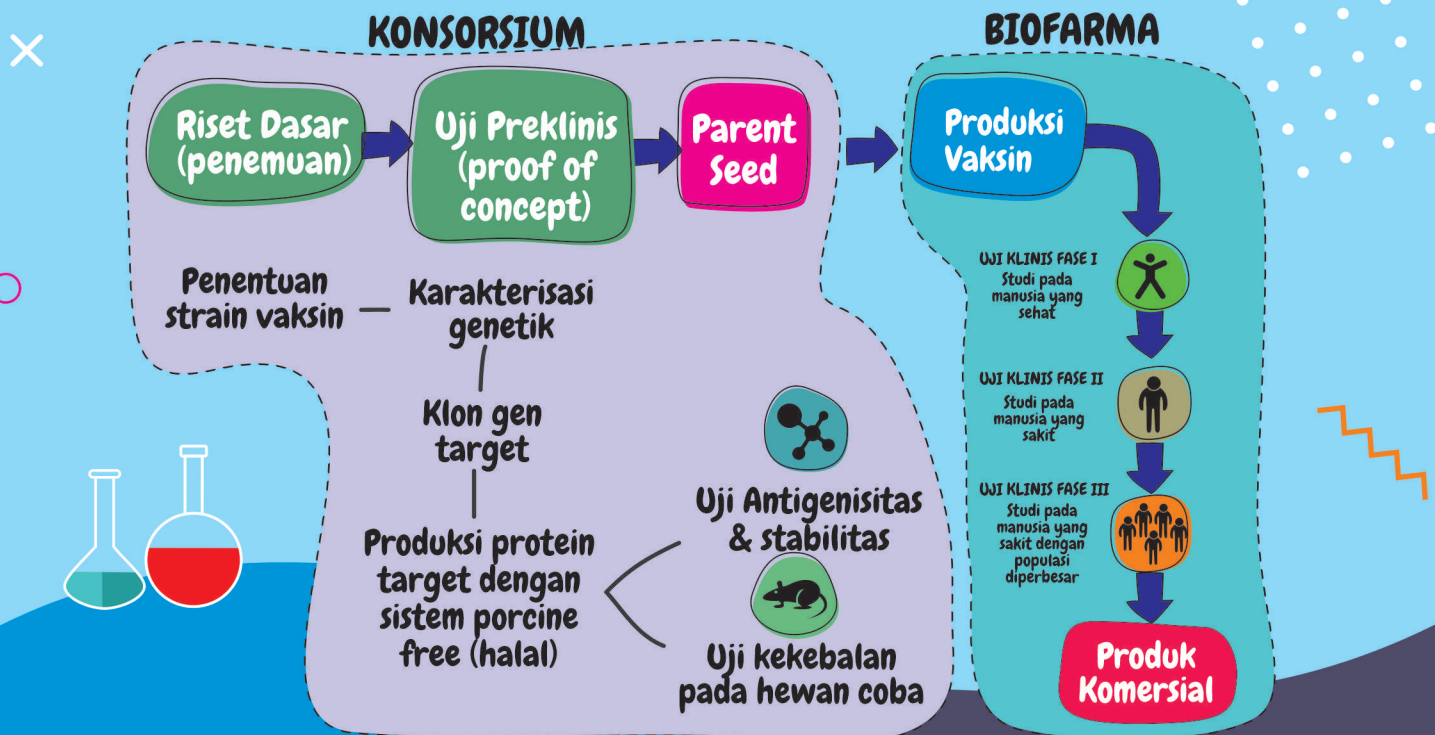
KONSORSIUM

Riset Dasar (penemuan)

Uji Preklinis (proof of concept)

Parent Seed

Penentuan strain vaksin

Karakterisasi genetik

Klon gen target

Produksi protein target dengan sistem porcine free (halal)

Uji Antigenisitas & stabilitas

Uji kekebalan pada hewan coba

BIOFARMA

Produksi Vaksin

UJI KLINIS FASE I
Studi pada manusia yang sehat

UJI KLINIS FASE II
Studi pada manusia yang sakit

UJI KLINIS FASE III
Studi pada manusia yang sakit dengan populasi diperbesar

Produk Komersial